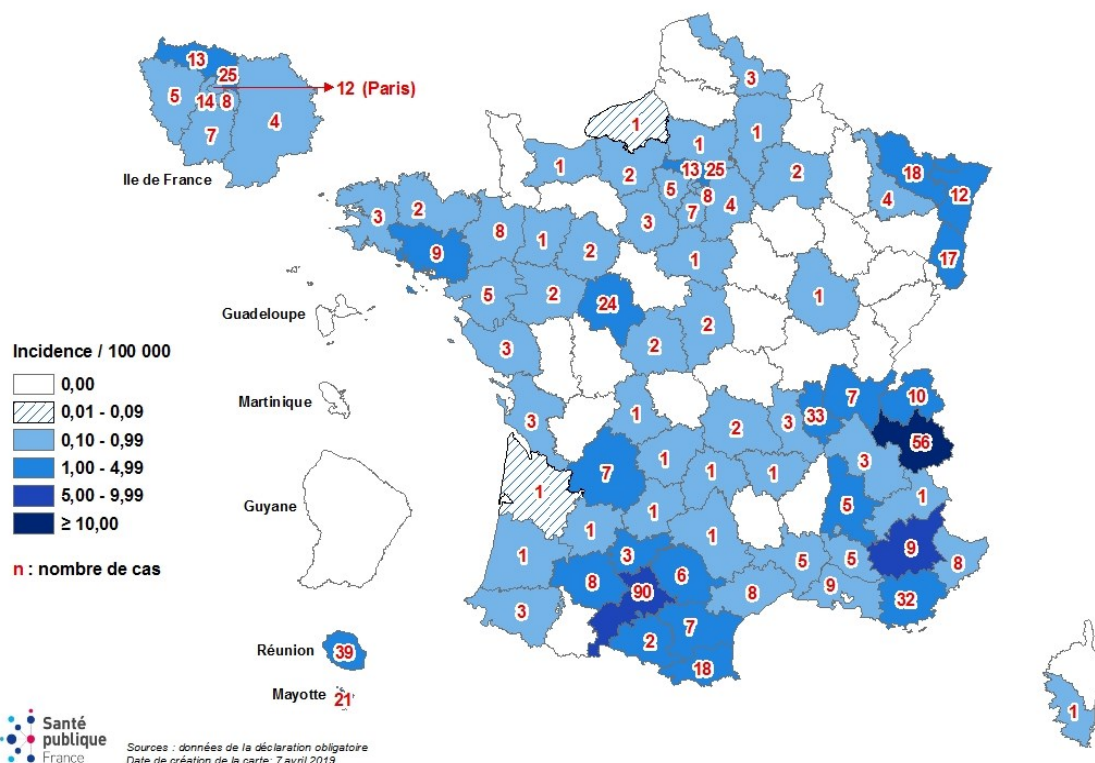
13
25
5
14
8
12 (Paris)
7
4
Ile de France

3
1
1
1
1
2
13
25
2
18
5
8
12
7
4
4
3
2
8
1
2
3
9
17
1
Guadeloupe
5
2
24
2
1
2
3
Martinique
7
10
33
3
1
2
3
56
7
1
1
1
3
Guyane
1
1
5
1
1
1
3
5
9
1
6
8
8
8
90
5
9
3
7
32
2
18
Réunion
39
Mayotte
21
1

Incidence / 100 000
0,00
0,01 - 0,09
0,10 - 0,99
1,00 - 4,99
5,00 - 9,99
≥ 10,00

n : nombre de cas

Santé publique France

Sources : données de la déclaration obligatoire
Date de création de la carte: 7 avril 2019